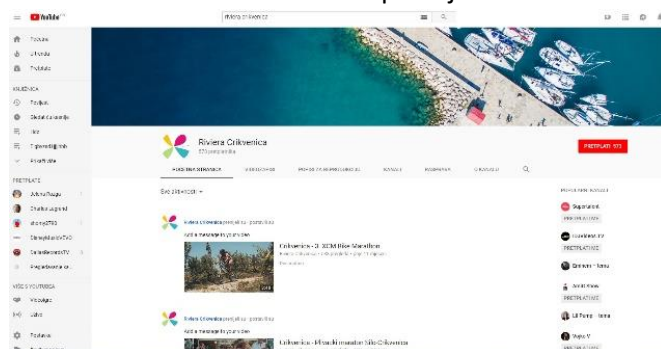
YouTube

riviera crikvenica

Početna
U trendu
Pretplate

KNJIŽNICA
Povijest
Gledaj kasnije
Više
Popis sviđanja
Prikaži više

PRETPLATE
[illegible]
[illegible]
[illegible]
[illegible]
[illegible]
Pregledavanje ka...

VIŠE S YOUTUBEA
YouTube
Uživo

Postavke

Riviera Crikvenica
373 pretplatnika

PRETPLATI SE 373

POČETNA STRANICA
VIDEOZAPISI
POPISI ZA REPRODUKCIJU
KANALI
RASPRAVA
O KANALU

Sve aktivnosti

Riviera Crikvenica prenijelo je videozapis
Add a message to your video
Crikvenica - 3. XCM Bike Marathon
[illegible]

Riviera Crikvenica prenijelo je videozapis
Add a message to your video
Crikvenica - Hrvatski maraton Silo Crikvenica

POVEZANI KANALI
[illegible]
PRETPLATI SE
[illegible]
PRETPLATI SE
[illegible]
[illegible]
PRETPLATI SE
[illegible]
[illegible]
PRETPLATI SE